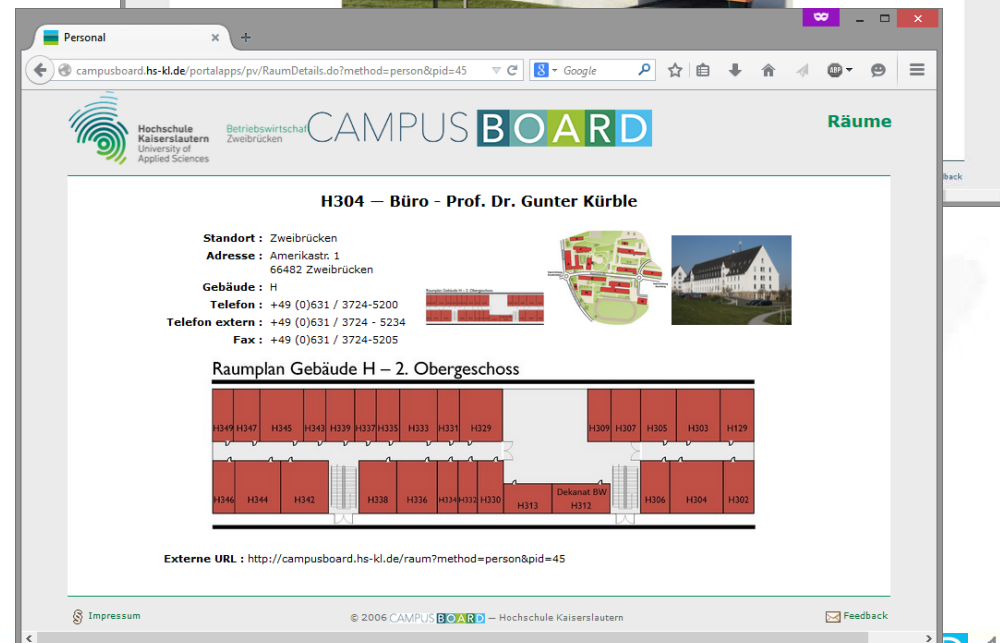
Personal

campusboard.hs-kl.de/portalapps/pv/RaumDetails.do?method=person&pid=45

Google

Hochschule Kaiserslautern University of Applied Sciences

Betriebswirtschaft Zweibrücken

CAMPUS BOARD

Räume

H304 — Büro - Prof. Dr. Gunter Kürble

| | |
|---|---|
| Standort : | Zweibrücken |
| Adresse : | Amerikastr. 1 66482 Zweibrücken |
| Gebäude : | H |
| Telefon : | +49 (0)631 / 3724-5200 |
| Telefon extern : | +49 (0)631 / 3724 - 5234 |
| Fax : | +49 (0)631 / 3724-5205 |

Raumplan Gebäude H – 2. Obergeschoss

H349 H347 H345 H343 H339 H337 H335 H333 H331 H329 H309 H307 H305 H303 H129

H346 H344 H342 H338 H336 H334 H332 H330 H313 Dekanat BW H312 H306 H304 H302

Externe URL : http://campusboard.hs-kl.de/raum?method=person&pid=45

Impressum

© 2006 CAMPUS BOARD — Hochschule Kaiserslautern

Feedback